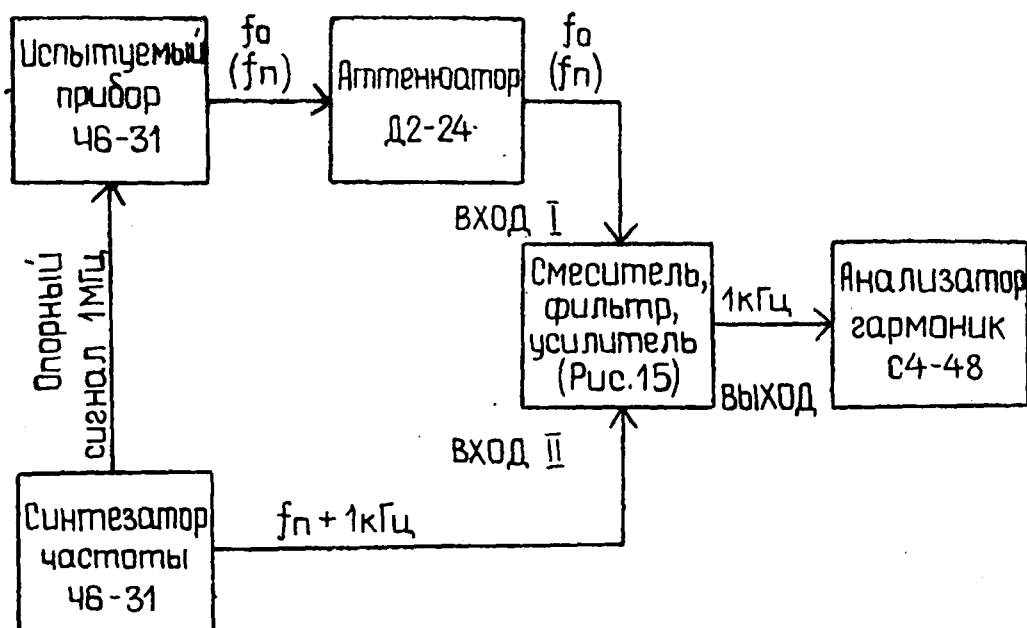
Испытуемый прибор Ч6-31

fo (fп)

Аттенюатор Д2-24

fo (fп)

ВХОД I

Смеситель, фильтр, усилитель (Рис.15)

1кГц

Анализатор гармоник С4-48

ВЫХОД

Опорный сигнал 1МГц

ВХОД II

Синтезатор частоты Ч6-31

fп + 1кГц